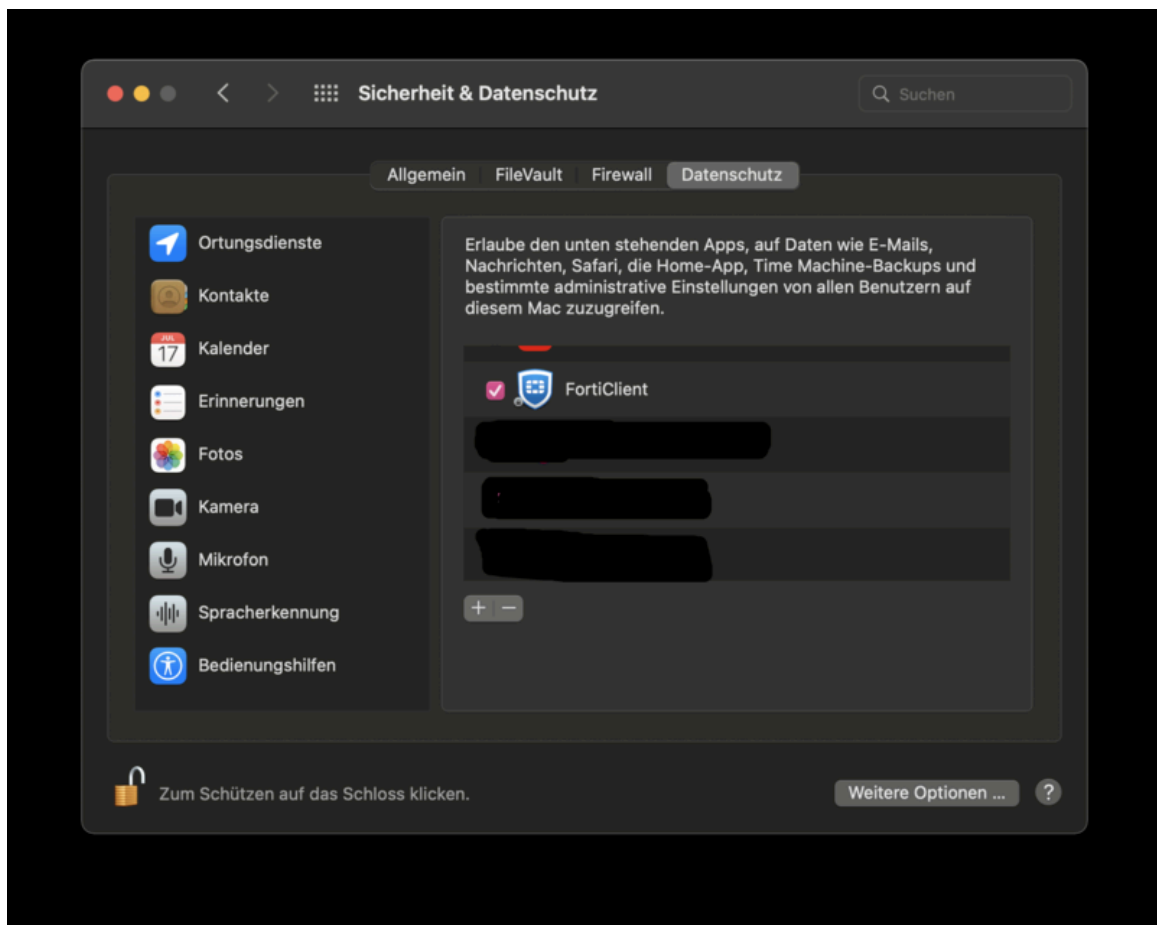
Sicherheit & Datenschutz

Suchen

Allgemein | FileVault | Firewall | Datenschutz

Ortungsdienste
Kontakte
JUL 17 Kalender
Erinnerungen
Fotos
Kamera
Mikrofon
Spracherkennung
Bedienungshilfen

Erlaube den unten stehenden Apps, auf Daten wie E-Mails, Nachrichten, Safari, die Home-App, Time Machine-Backups und bestimmte administrative Einstellungen von allen Benutzern auf diesem Mac zuzugreifen.

FortiClient

+ −

Zum Schützen auf das Schloss klicken.

Weitere Optionen ...

?